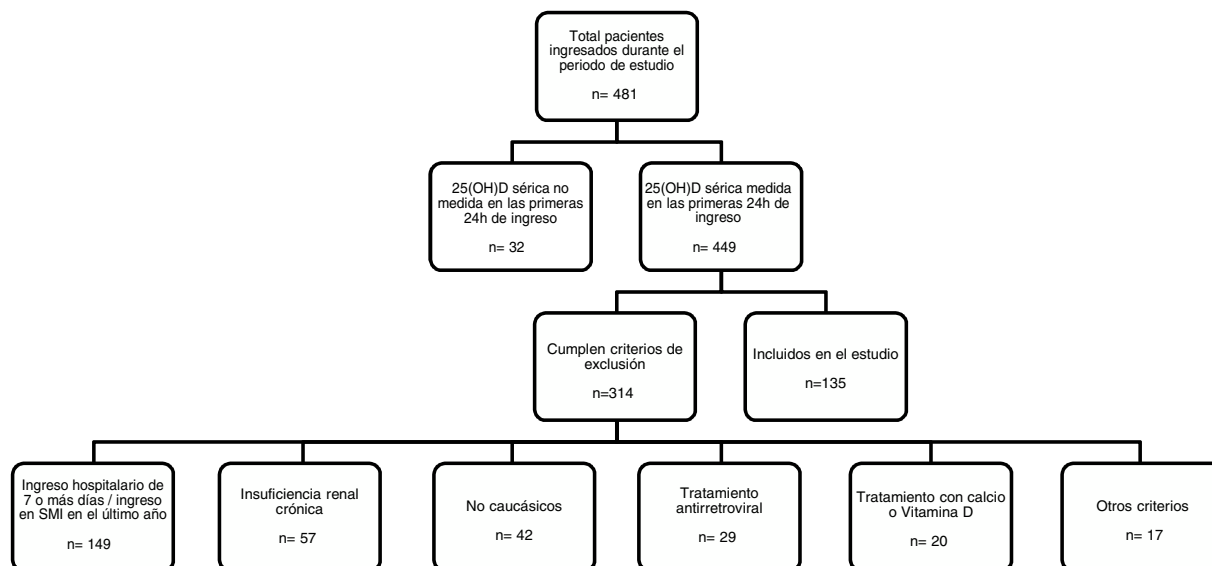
Total pacientes ingresados durante el periodo de estudio

n= 481

25(OH)D sérica no medida en las primeras 24h de ingreso

n= 32

25(OH)D sérica medida en las primeras 24h de ingreso

n= 449

Cumplen criterios de exclusión

n=314

Incluidos en el estudio

n=135

Ingreso hospitalario de 7 o más días / ingreso en SMI en el último año

n= 149

Insuficiencia renal crónica

n= 57

No caucásicos

n= 42

Tratamiento antirretroviral

n= 29

Tratamiento con calcio o Vitamina D

n= 20

Otros criterios

n= 17